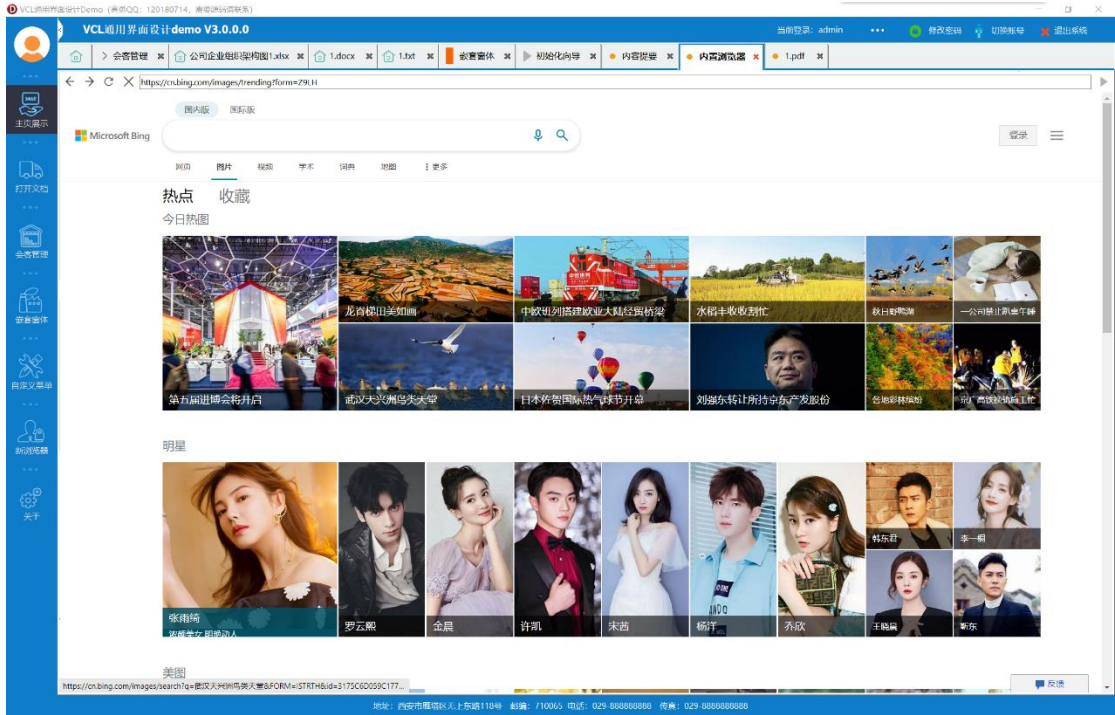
VCL通用界面设计Demo (作者QQ: 120180714, 有问题请联系)

VCL通用界面设计demo V3.0.0.0

当前登录: admin ••• 修改密码 切换账号 退出系统

主页展示
打开文档
会客管理
嵌套窗体
自定义菜单
新浏览器
关于

会客管理 | 公司企业组织架构图1.xlsx | 1.docx | 1.txt | 嵌套窗体 | 初始化向导 | 内容提要 | 内置浏览器 | 1.pdf

https://cn.bing.com/images/trending?form=Z9LH

国内版 国际版

Microsoft Bing

登录

网页 图片 视频 学术 词典 地图 更多

热点 收藏

今日热图

第五届进博会将开启
龙脊梯田美如画
中欧班列搭建欧亚大陆经贸桥梁
水稻丰收收割忙
秋日翩翩起舞
一公司禁止员工午睡
武汉天兴洲鸟类天堂
日本佐贺国际热气球节开幕
刘强东转让所持京东产发股份
各地彩林缤纷
京广高铁轨道施工

明星

张雨绮
资深美女 明艳动人
罗云熙
金晨
许凯
宋茜
杨洋
乔欣
韩东君
李一桐
王晓晨
靳东

美图

https://cn.bing.com/images/search?q=武汉天兴洲鸟类天堂&FORM=ISTRTH&id=3175C6D059C177...

反馈

地址: 西安市雁塔区天上东路118号 邮编: 710065 电话: 029-888888888 传真: 029-8888888888